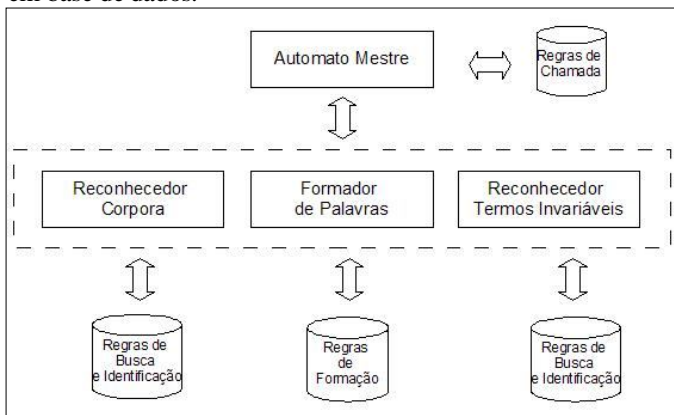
em base de dados.

Automato Mestre

Regras de Chamada

Reconhecedor Corpora

Formador de Palavras

Reconhecedor Termos Invariáveis

Regras de Busca e Identificação

Regras de Formação

Regras de Busca e Identificação